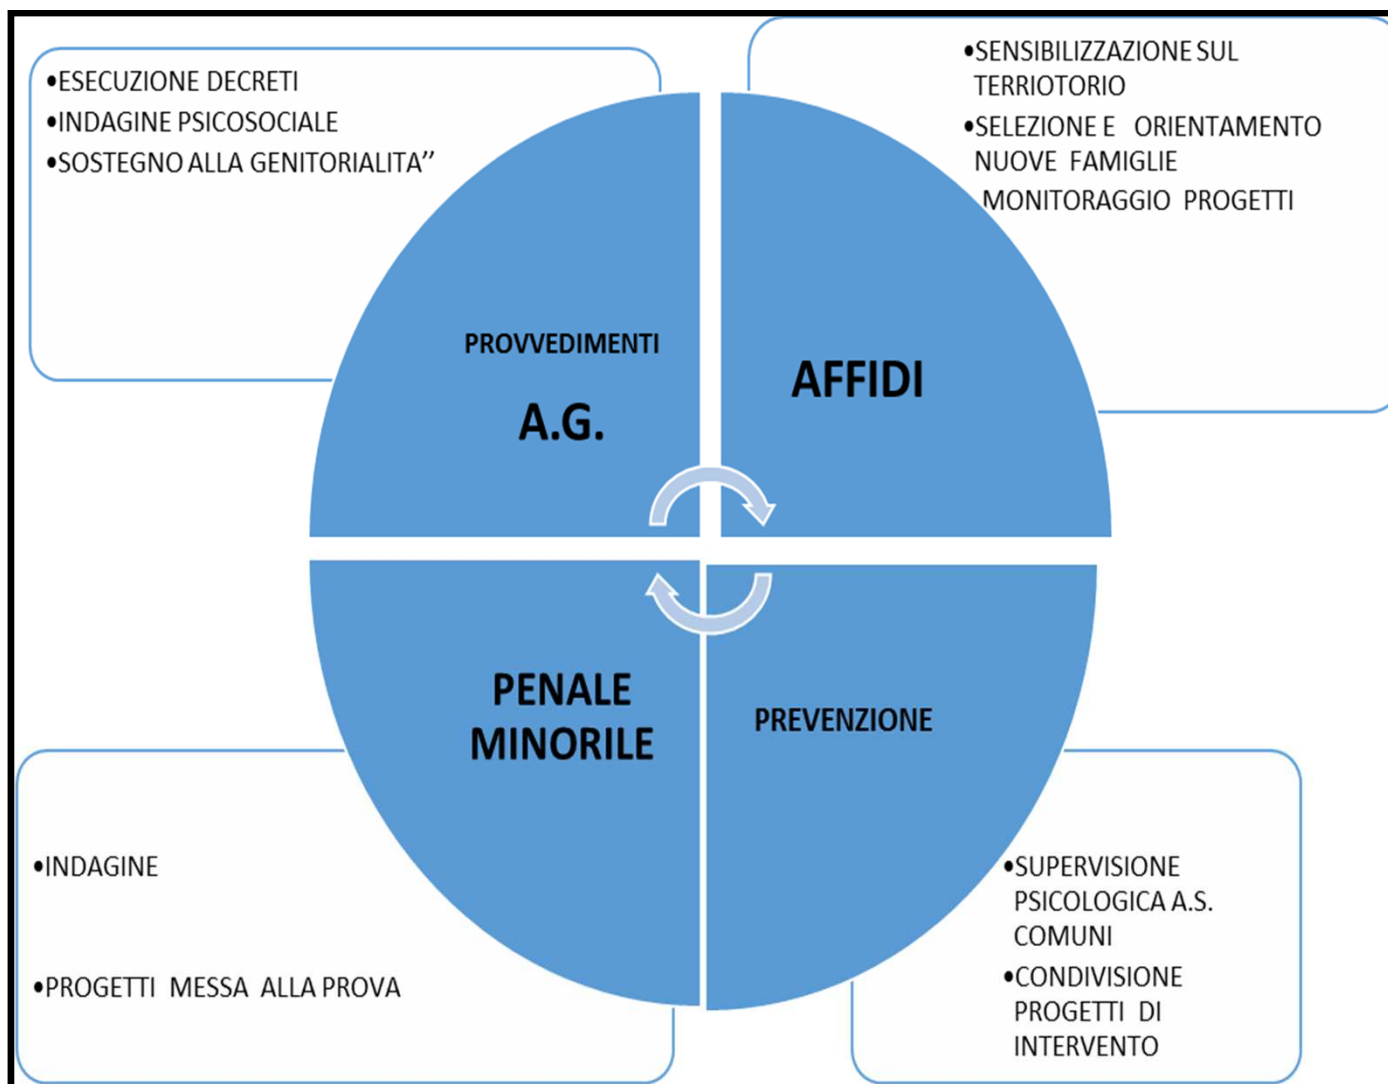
•ESECUZIONE DECRETI
•INDAGINE PSICOSOCIALE
•SOSTEGNO ALLA GENITORIALITA''

•SENSIBILIZZAZIONE SUL TERRIOTORIO
•SELEZIONE E ORIENTAMENTO NUOVE FAMIGLIE
MONITORAGGIO PROGETTI

PROVVEDIMENTI
A.G.

AFFIDI

PENALE MINORILE

PREVENZIONE

•INDAGINE

•PROGETTI MESSA ALLA PROVA

•SUPERVISIONE PSICOLOGICA A.S. COMUNI
•CONDIVISIONE PROGETTI DI INTERVENTO